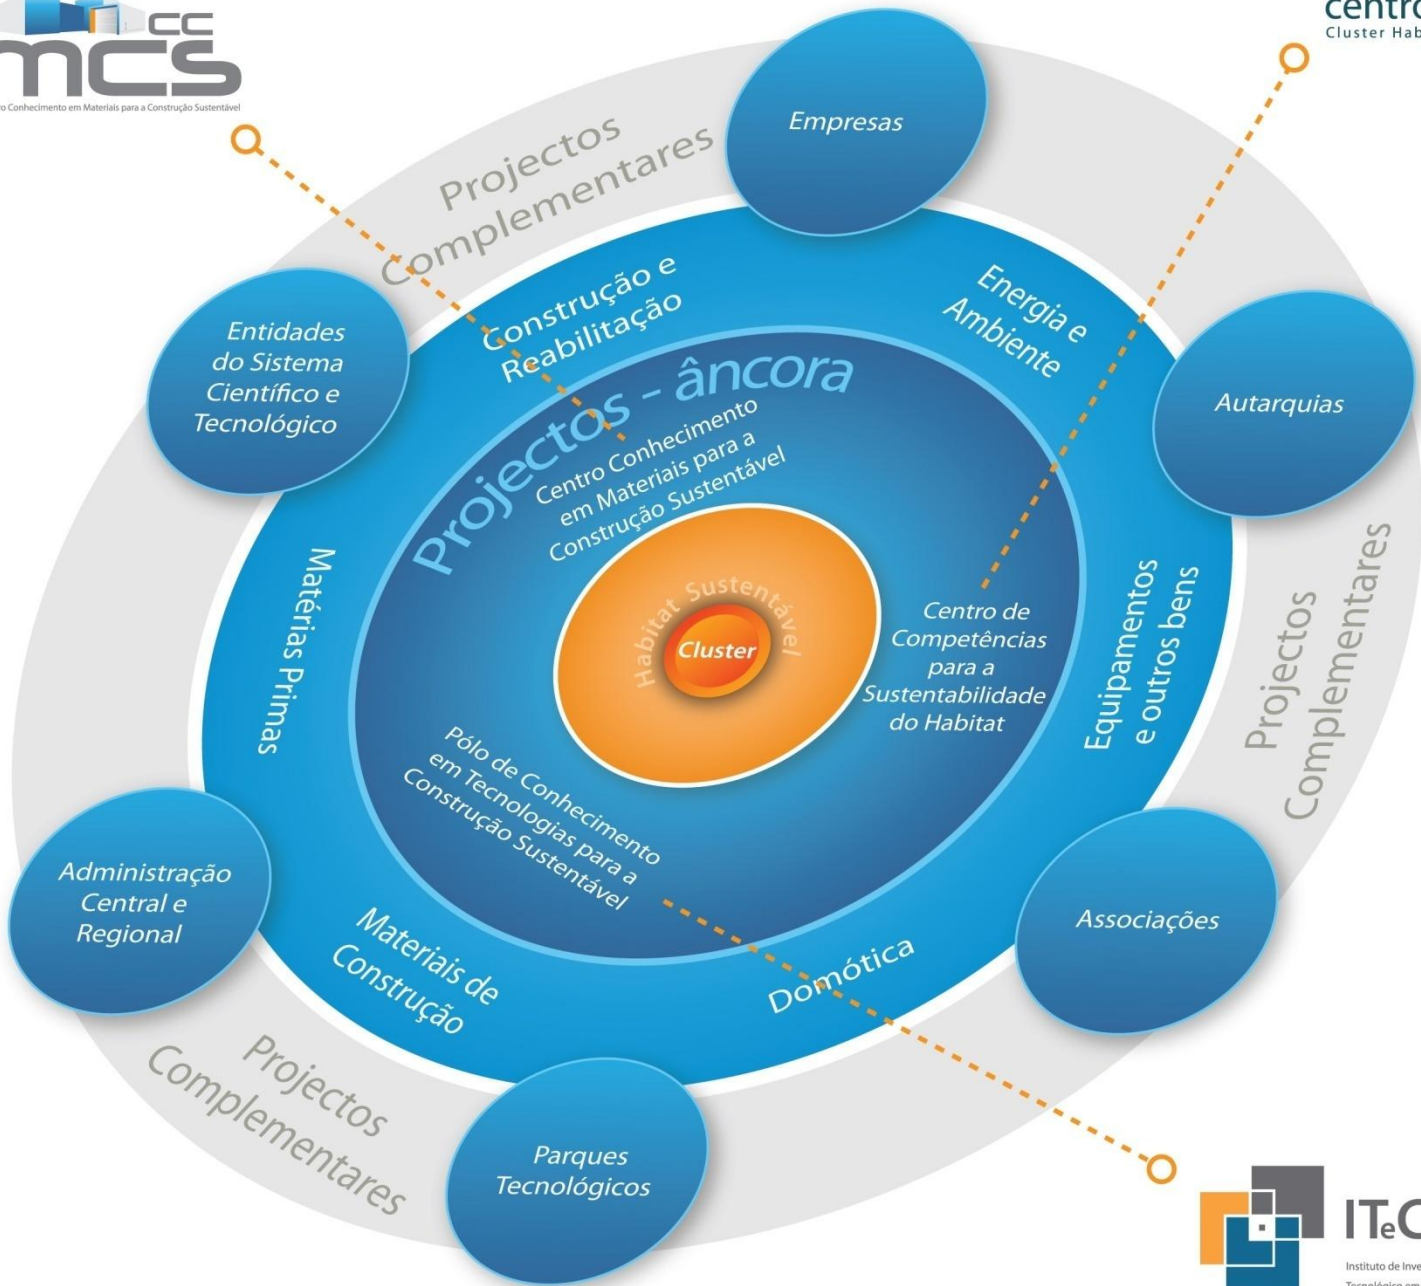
CC
mcs
Centro Conhecimento em Materiais para a Construção Sustentável

centro
Cluster Hab

Projectos Complementares

Empresas

Entidades do Sistema Científico e Tecnológico

Construção e Reabilitação

Energia e Ambiente

Autarquias

Projectos - âncora

Centro Conhecimento em Materiais para a Construção Sustentável

Matérias Primas

Habitat Sustentável

Cluster

Centro de Competências para a Sustentabilidade do Habitat

Equipamentos e outros bens

Projectos Complementares

Pólo de Conhecimento em Tecnologias para a Construção Sustentável

Administração Central e Regional

Materiais de Construção

Domótica

Associações

Projectos Complementares

Parques Tecnológicos

ITeC
Instituto de Inve
Tecnológico em